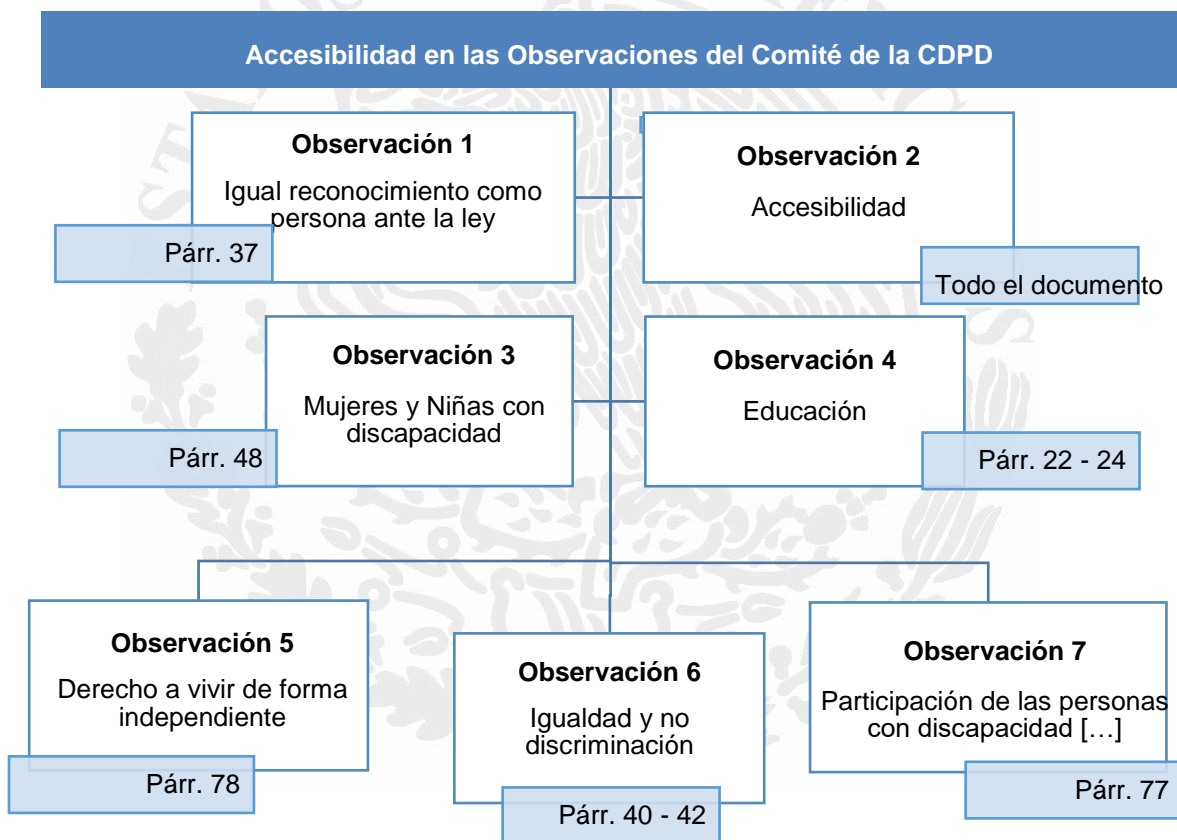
Accesibilidad en las Observaciones del Comité de la CDPD

Observación 1
Igual reconocimiento como persona ante la ley
Párr. 37

Observación 2
Accesibilidad
Todo el documento

Observación 3
Mujeres y Niñas con discapacidad
Párr. 48

Observación 4
Educación
Párr. 22 - 24

Observación 5
Derecho a vivir de forma independiente
Párr. 78

Observación 6
Igualdad y no discriminación
Párr. 40 - 42

Observación 7
Participación de las personas con discapacidad […]
Párr. 77